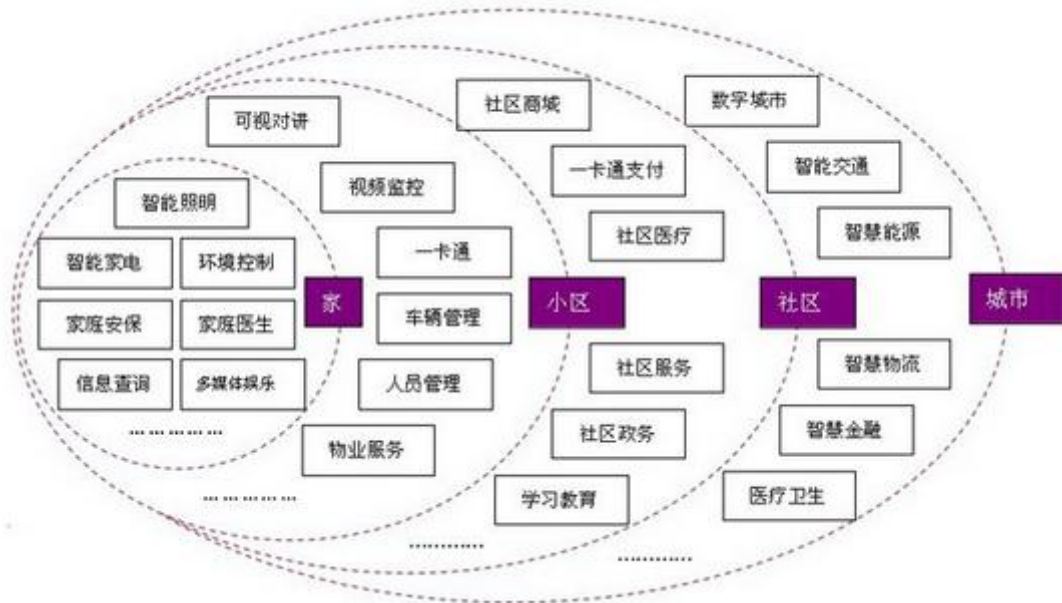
智能照明

智能家电
环境控制
家庭安保
家庭医生
信息查询
多媒体娱乐
………………

家

可视对讲
视频监控
一卡通
车辆管理
人员管理
物业服务
………………

小区

社区商城
一卡通支付
社区医疗
社区服务
社区政务
学习教育
…………

社区

数字城市
智能交通
智慧能源
智慧物流
智慧金融
医疗卫生
…………

城市